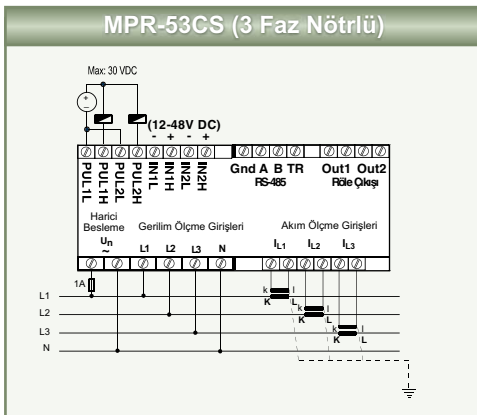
MPR-53CS (3 Faz Nötrlü)

Max: 30 VDC

+
-

(12-48V DC)
- + - +

PUL1L PUL1H PUL2L PUL2H IN1L IN1H IN2L IN2H

Gnd A B TR
RS-485

Out1 Out2
Röle Çıkışı

Harici Besleme
$U_n$
~

Gerilim Ölçme Girişleri
L1 L2 L3 N

Akım Ölçme Girişleri
$I_{L1}$ $I_{L2}$ $I_{L3}$

1A

L1
L2
L3
N

k l
K L
k l
K L
k l
K L